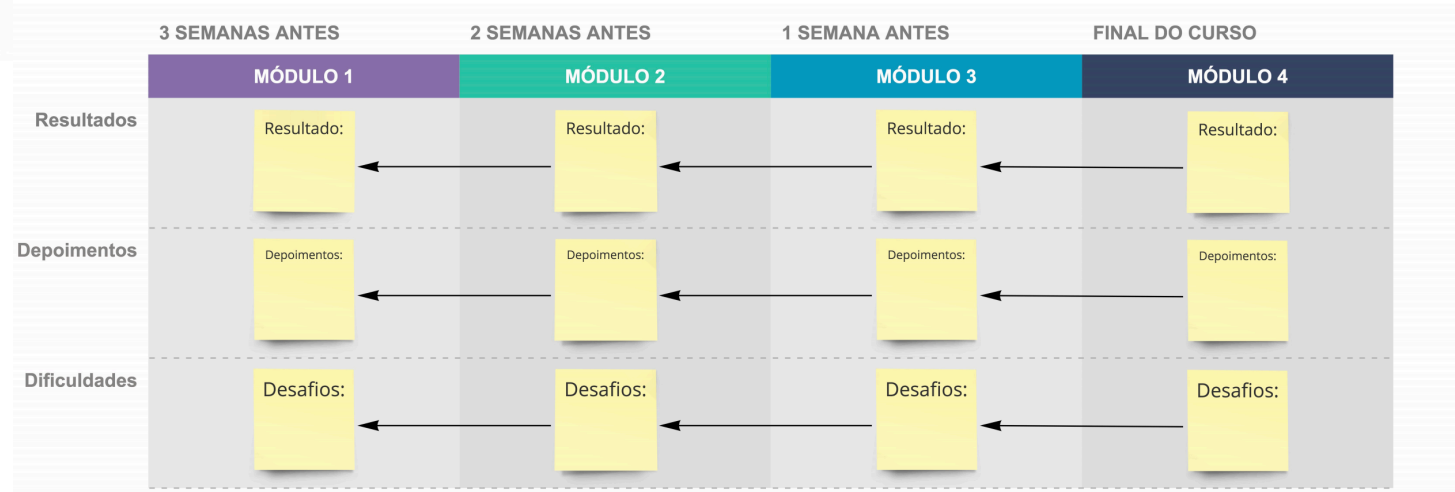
|  | 3 SEMANAS ANTES | 2 SEMANAS ANTES | 1 SEMANA ANTES | FINAL DO CURSO |
|---|---|---|---|---|
|  | MÓDULO 1 | MÓDULO 2 | MÓDULO 3 | MÓDULO 4 |
| Resultados | Resultado: | Resultado: | Resultado: | Resultado: |
| Depoimentos | Depoimentos: | Depoimentos: | Depoimentos: | Depoimentos: |
| Dificuldades | Desafios: | Desafios: | Desafios: | Desafios: |